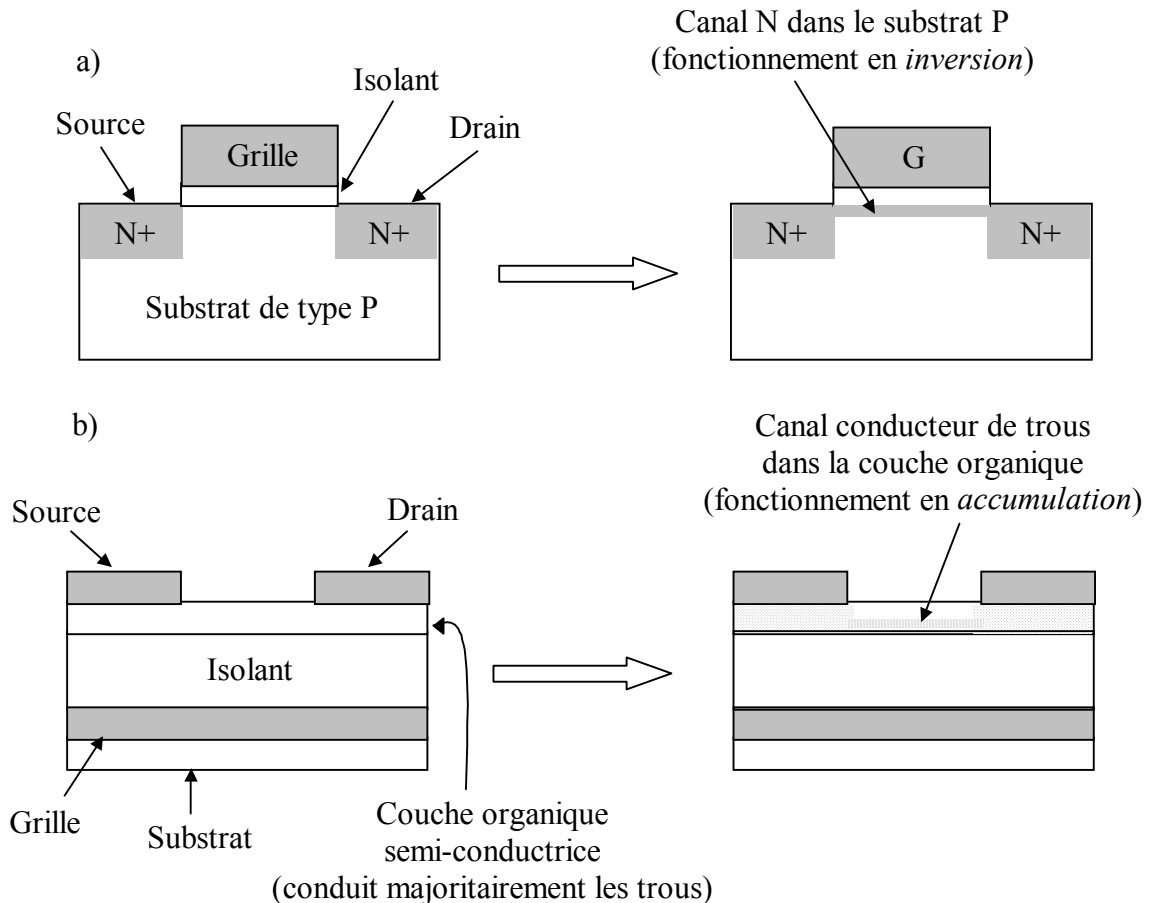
a)

Isolant

Source

Drain

Grille

N+

N+

Substrat de type P

Canal N dans le substrat P (fonctionnement en *inversion*)

G

N+

N+

b)

Source

Drain

Isolant

Grille

Substrat

Couche organique semi-conductrice (conduit majoritairement les trous)

Canal conducteur de trous dans la couche organique (fonctionnement en *accumulation*)